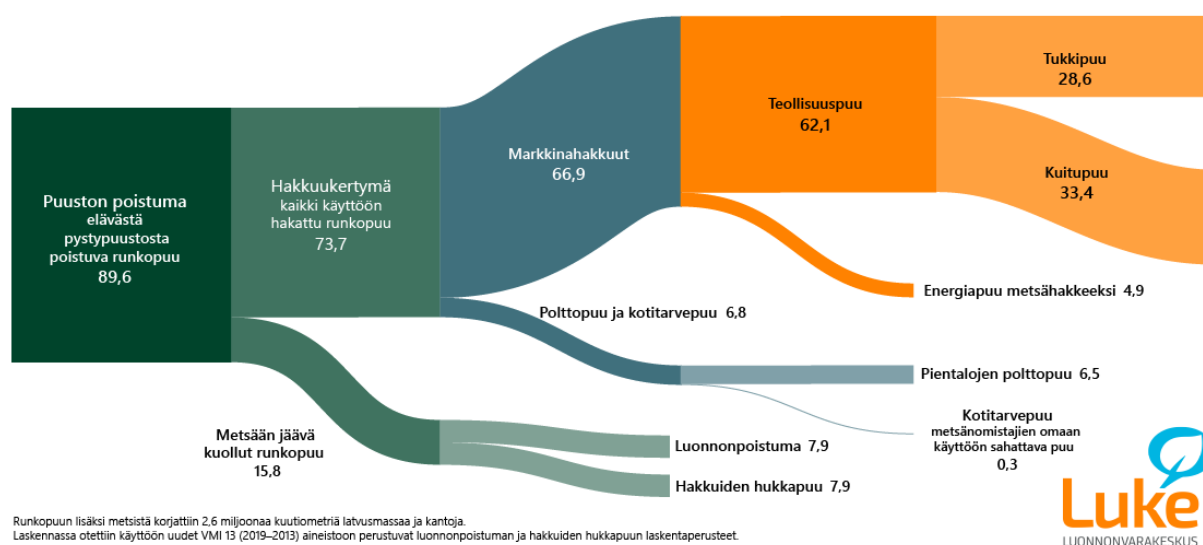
Puuston poistuma
elävästä
pystypuustosta
poistuva runkopuu
89,6

Hakkuukertymä
kaikki käyttöön
hakattu runkopuu
73,7

Markkinahakkuut
66,9

Teollisuuspuu
62,1

Tukkipuu
28,6

Kuitupuu
33,4

Energiapuu metsähakkeeksi 4,9

Polttopuu ja kotitarvepuu 6,8

Pientalojen polttopuu 6,5

Kotitarvepuu
metsänomistajien omaan
käyttöön sahattava puu
0,3

Metsään jäävä
kuollut runkopuu
15,8

Luonnonpoistuma 7,9

Hakkuiden hukkapuu 7,9

Runkopuun lisäksi metsistä korjattiin 2,6 miljoonaa kuutiometriä latvusmassaa ja kantoja.
Laskennassa otettiin käyttöön uudet VMI 13 (2019–2013) aineistoon perustuvat luonnonpoistuman ja hakkuiden hukkapuun laskentaperusteet.

Luke
LUONNONVARAKESKUS